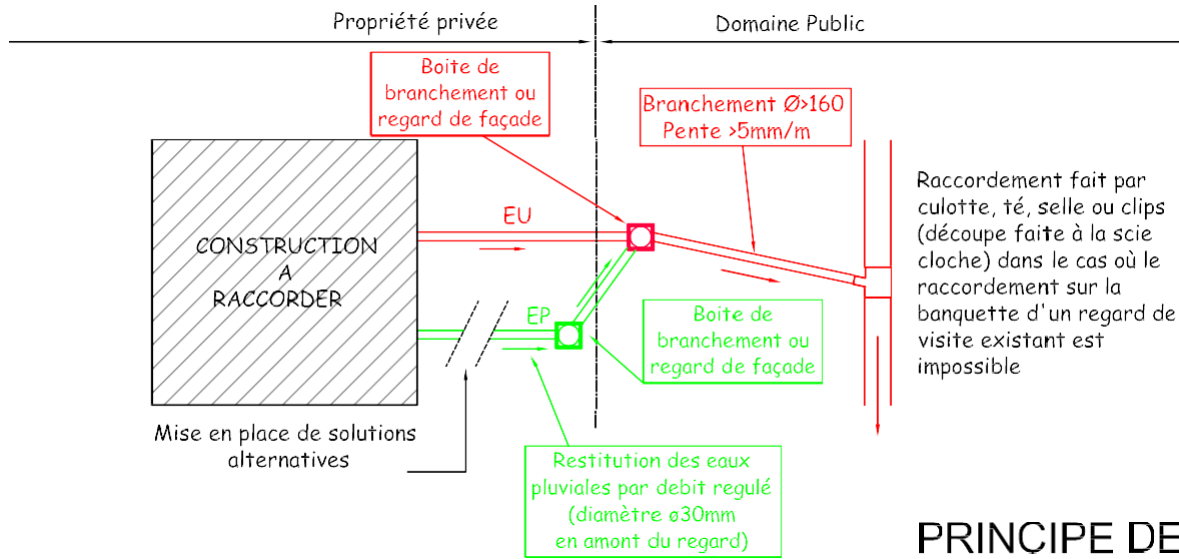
Propriété privée

Domaine Public

Boite de branchement ou regard de façade

Branchement Ø>160
Pente >5mm/m

Raccordement fait par culotte, té, selle ou clips (découpe faite à la scie cloche) dans le cas où le raccordement sur la banquette d'un regard de visite existant est impossible

CONSTRUCTION
A
RACCORDER

EU

EP

Boite de branchement ou regard de façade

Mise en place de solutions alternatives

Restitution des eaux pluviales par debit regulé (diamètre ø30mm en amont du regard)

PRINCIPE DE